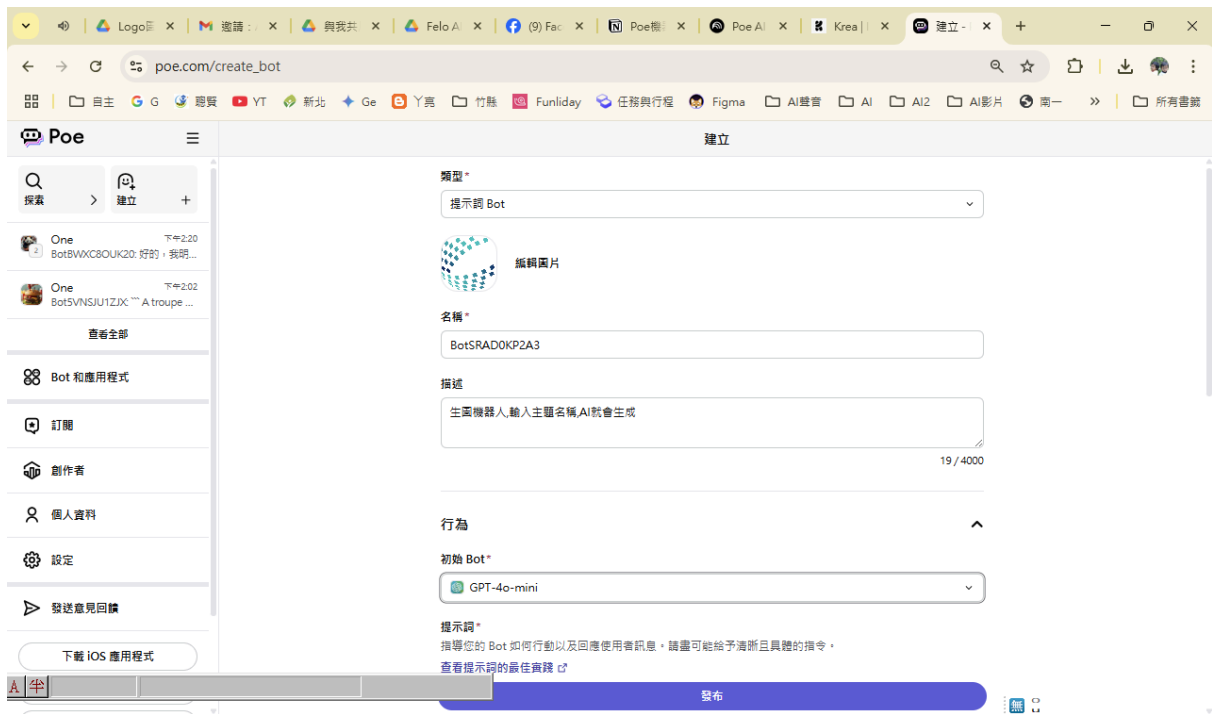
Logo图 ×
M 邀請：× 
與我共 ×
Felo A ×
(9) Fac ×
Poe機 ×
Poe AI ×
Krea | ×
建立 - ×
+

poe.com/create_bot

自主 G G 聽覺 YT 新北 Ge 丫寫 竹縣 Funliday 任務與行程 Figma AI聲音 AI AI2 AI影片 南一 » 所有書籤

Poe

探索 >
建立 +

One 下午2:20
BotBWXC8OUK20: 好的，我明...

One 下午2:02
Bot5VNSJU1ZJX: """ A troupe ...

查看全部

Bot 和應用程式

訂閱

創作者

個人資料

設定

發送意見回饋

下載 iOS 應用程式

建立

類型*

提示詞 Bot

編輯圖片

名稱*

BotSRAD0KP2A3

描述

生圖機器人,輸入主題名稱,AI就會生成

19 / 4000

行為

初始 Bot*

GPT-4o-mini

提示詞*

指導您的 Bot 如何行動以及回應使用者訊息。請盡可能給予清晰且具體的指令。

查看提示詞的最佳實踐

發布

A 半